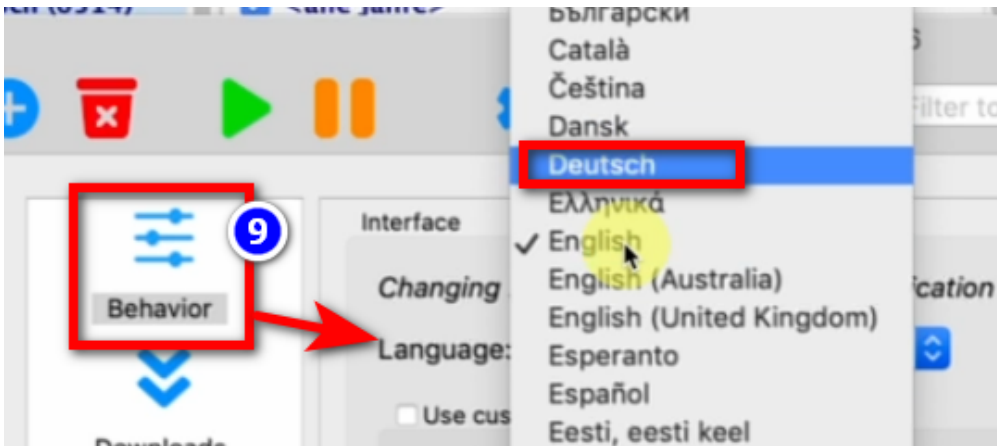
Български
Català
Čeština
Dansk
Deutsch
Ελληνικά
✓ English
English (Australia)
English (United Kingdom)
Esperanto
Español
Eesti, eesti keel

Filter to

9
Behavior
Downloads

Interface
Changing
Language:
Use cus
fication